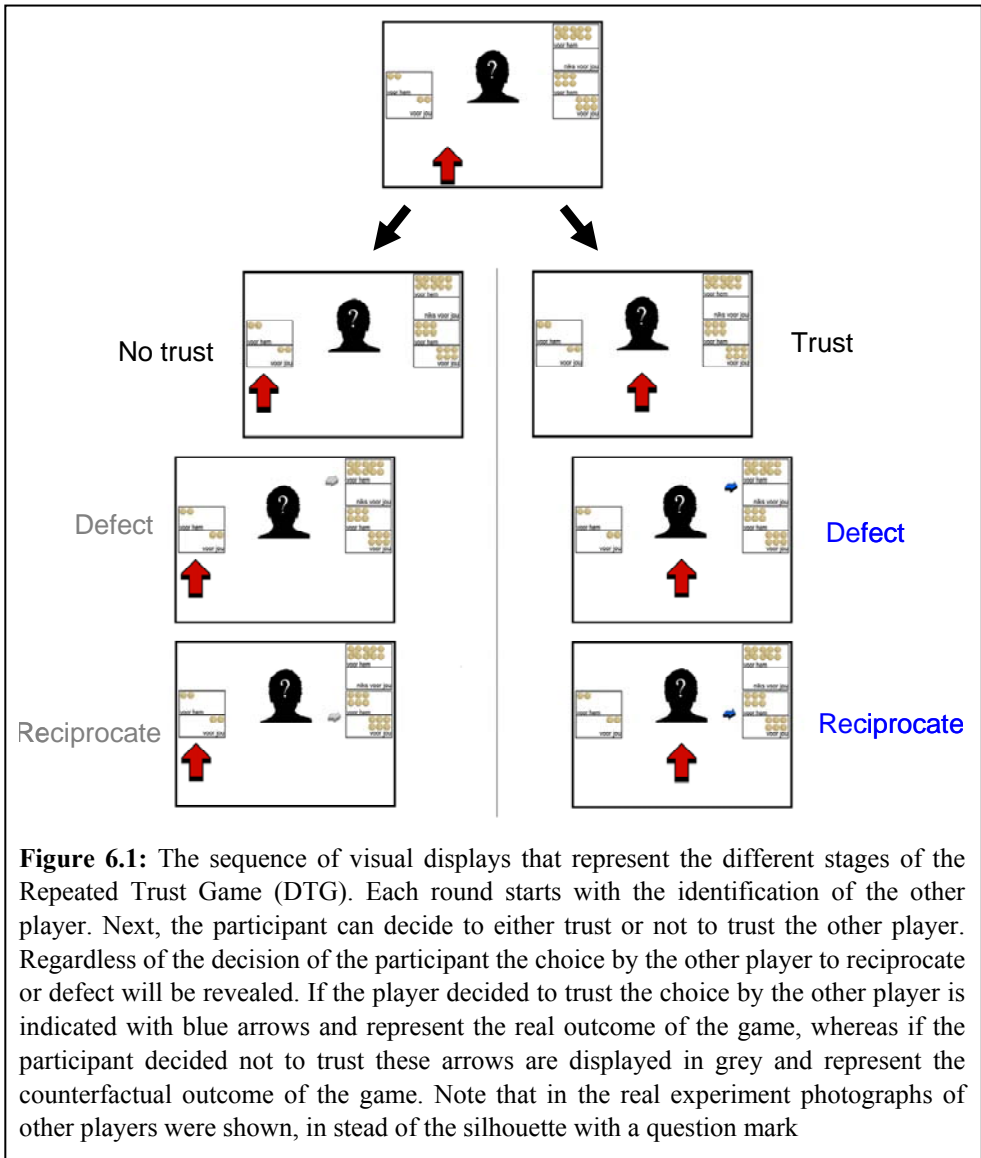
voor hem
niks voor jou
voor jou
voor hem
voor jou

No trust

Trust

voor hem
niks voor jou
voor jou
voor hem
voor jou

voor hem
niks voor jou
voor jou
voor hem
voor jou

Defect

voor hem
niks voor jou
voor jou
voor hem
voor jou

Defect

voor hem
niks voor jou
voor jou
voor hem
voor jou

Reciprocate

voor hem
niks voor jou
voor jou
voor hem
voor jou

Reciprocate

voor hem
niks voor jou
voor jou
voor hem
voor jou

**Figure 6.1:** The sequence of visual displays that represent the different stages of the Repeated Trust Game (DTG). Each round starts with the identification of the other player. Next, the participant can decide to either trust or not to trust the other player. Regardless of the decision of the participant the choice by the other player to reciprocate or defect will be revealed. If the player decided to trust the choice by the other player is indicated with blue arrows and represent the real outcome of the game, whereas if the participant decided not to trust these arrows are displayed in grey and represent the counterfactual outcome of the game. Note that in the real experiment photographs of other players were shown, in stead of the silhouette with a question mark